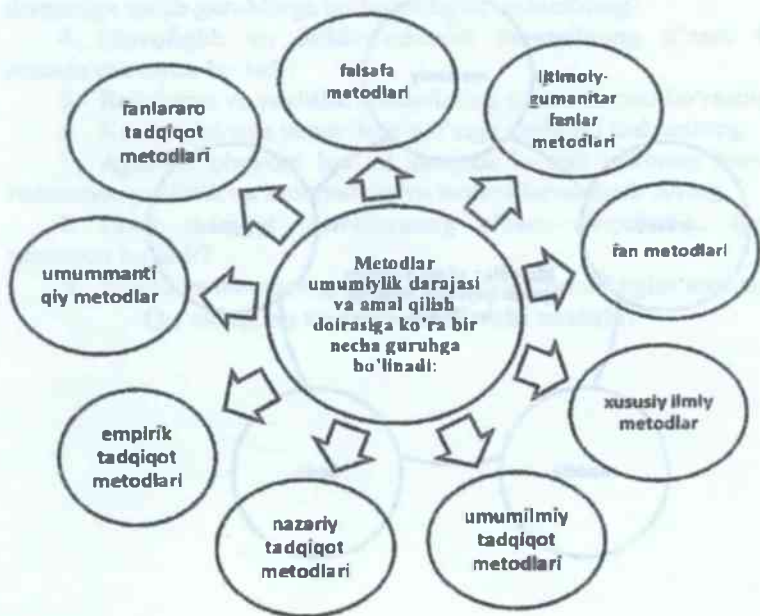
Metodlar umumiylik darajasi va amal qilish doirasiga ko'ra bir necha guruhga bo'linadi:

falsafa metodlari

ijtimoiy-gumanitar fanlar metodlari

fan metodlari

xususiy ilmiy metodlar

umumilmiy tadqiqot metodlari

nazariy tadqiqot metodlari

empirik tadqiqot metodlari

umummanti qiy metodlar

fanlararo tadqiqot metodlari